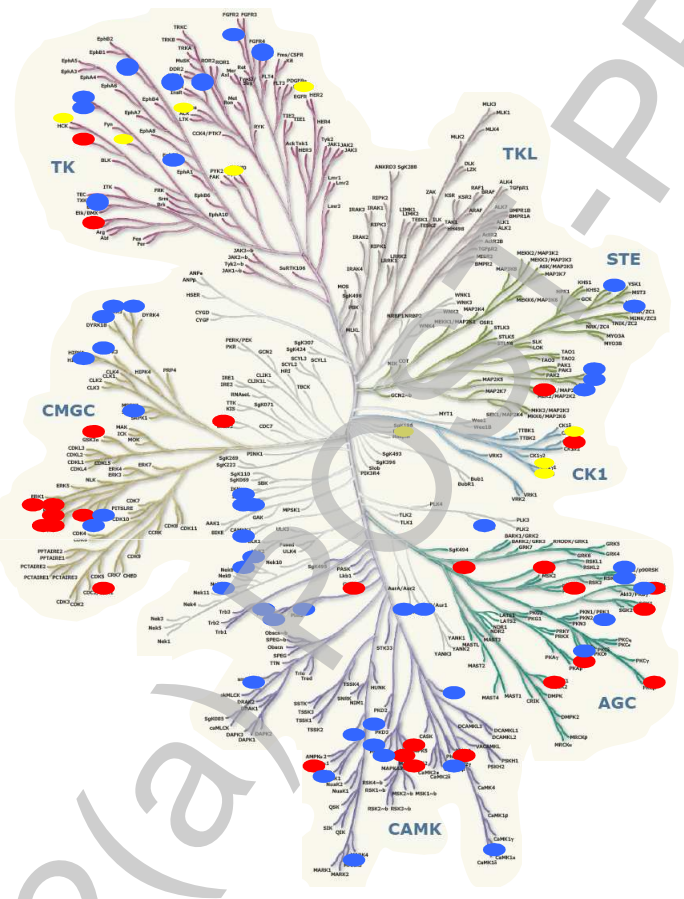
TK

TKL

STE

CMGC

CK1

AGC

CAMK

FGFR2 FGFR3
TRKC
EphB2
TRKB
EphB1
TRKA
EphA5
MuSK
EphA3
DDR2
EphA4
Ret
EphA6
Met
Ron
EphB4
EphA7
LTK
HCK
Fyn
EphA8
CCK4/PTK7
RYK
TIE1
TIE2
BLK
EphA1
PYK2
ITK
TEC
TXK
Etk/BMX
Arg
Abl
Fes
Fer
JAK1~b
JAK2~b
JAK3~b
SuRTK106

MLK3
MLK1
MLK4
MLK2
DLK
LZK
ANKRD3
SgK288
ZAK
RIPK2
IRAK1
RAF1
BRAF
ALK4
TGFbR1
ALK7
BMPR1B
BMPR1A
ALK1
ALK2
ActR2
ActR2B
TGFbR2
BMPR2
RIPK3
IRAK4
LRRK2
LRRK1
MEKK2/MAP3K2
MEKK3/MAP3K3
ASK/MAP3K5
MAP3K7
KHS1
YSK1
MST3
GCK
NIK/ZC1
MYO3A
MYO3B
WNK1
WNK3
MAP3K4
OSR1
STLK3
MEKK6/MAP3K6
TAO1
TAO2
PAK1
PAK3
PAK2
MAP2K3
MAP2K7
GCN2
MYT1
MEK3/MAP2K3
MEK6/MAP2K6

ANPa
ANPb
HSER
CYGD
CYGF
DYRK1B
DYRK4
HIPK4
PRP4
CLK4
CLK1
CLK2
CLK3
SRPK1
PERK/PEK
PKR
GCN2
SgK307
SgK424
SCYL2
SCYL3
SCYL1
IRE1
IRE2
CLIK1
CLIK1L
HRI
TBCK
RNAseL
TTK
KIS
SgK071
CDC7
MAK
ICK
MOK
ERK7
CDKL3
CDKL2
CDKL1
CDKL4
ERK4
ERK3
NLK
ERK5
PINK1
SgK269
SgK223
SgK110
SgK069
SBK
SgK493
SgK396
PIK3R4
Slob
TTBK1
TTBK2
CK1a
CK1d
CK1e
VRK1
VRK2
Bub1
BubR1

PCTAIRE2
PFTAIRE1
PFTAIRE2
PCTAIRE3
CDK7
PITSLRE
CDK10
CDK4
CDK11
CCRK
CDK9
CDK8
CHED
CRK7
CDC2
CDK3
CDK5
MPSK1
GAK
AAK1
BIKE
ULK3
ULK4
Fused
Nek10
Nek9
Nek11
Nek4
Nek3
Nek5
Nek1
Trb3
Trb2
Trb1
Obscn
SPEG
Obscn
SPEG1
TTN
Trio
Trad
Lkb1
PASK
Aur1
Aurc
PLK4
TLK2
TLK1
PLK3
PLK2
BARK1/GRK2
BARK2/GRK3
GRK7
RHODOPSIN/GRK1
GRK5
GRK6
GRK4
SgK494
RSK1
RSK2
MSK2
MSK1
p70S6K
Akt1
Akt2
Akt3
SGK1
LATS1
LATS2
NDR1
NDR2
PKG1
PKG2
PKN1/PRK1
PKN2
PKN3
PKCe
PKCh
PKCd
PKCq
PKCa
PKCb
PKCg
YANK1
YANK2
YANK3
MAST1
MAST2
MAST3
MAST4
PKAa
PKAb
CRIK
DMPK
DMPK2
MRCKa
MRCKb
STK33
skMLCK
DRAK1
DRAK2
SgK085
caMLCK
DAPK3
DAPK1
SSTK
TSSK1
TSSK2
TSSK4
SNRK
NIM1
HUNK
PKD2
PKD3
PKD1
CASK
DCAMKL3
DCAMKL1
DCAMKL2
AMPKa2
AMPKa1
MARK3
MARK2
MARK1
MARK4
QSK
SIK
QIK
MAPKAPK2
MAPKAPK3
MAPKAPK5
RSK1~b
RSK2~b
MSK1~b
MSK2~b
RSK3~b
MNK1
MNK2
CaMK2b
CaMK2g
CaMK2d
CaMK2a
PHKG1
PHKG2
PSKH1
CaMK4
CaMK1b
CaMK1g
CaMK1a
CaMK1d